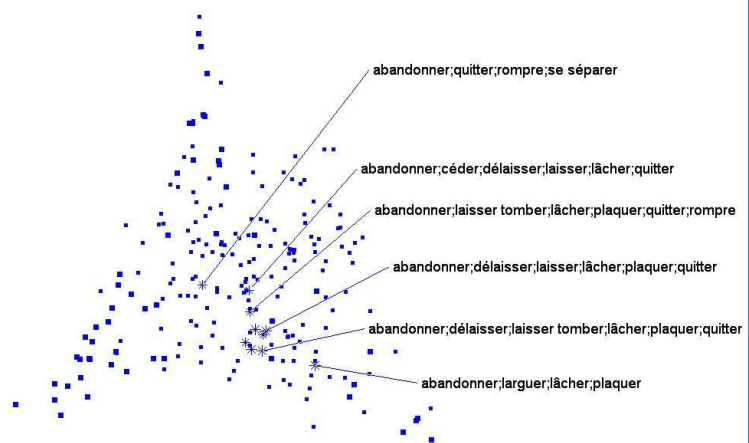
abandonner;quitter;rompre;se séparer

abandonner;céder;délaisser;laisser;lâcher;quitter

abandonner;laisser tomber;lâcher;plaquer;quitter;rompre

abandonner;délaisser;laisser;lâcher;plaquer;quitter

abandonner;délaisser;laisser tomber;lâcher;plaquer;quitter

abandonner;larguer;lâcher;plaquer